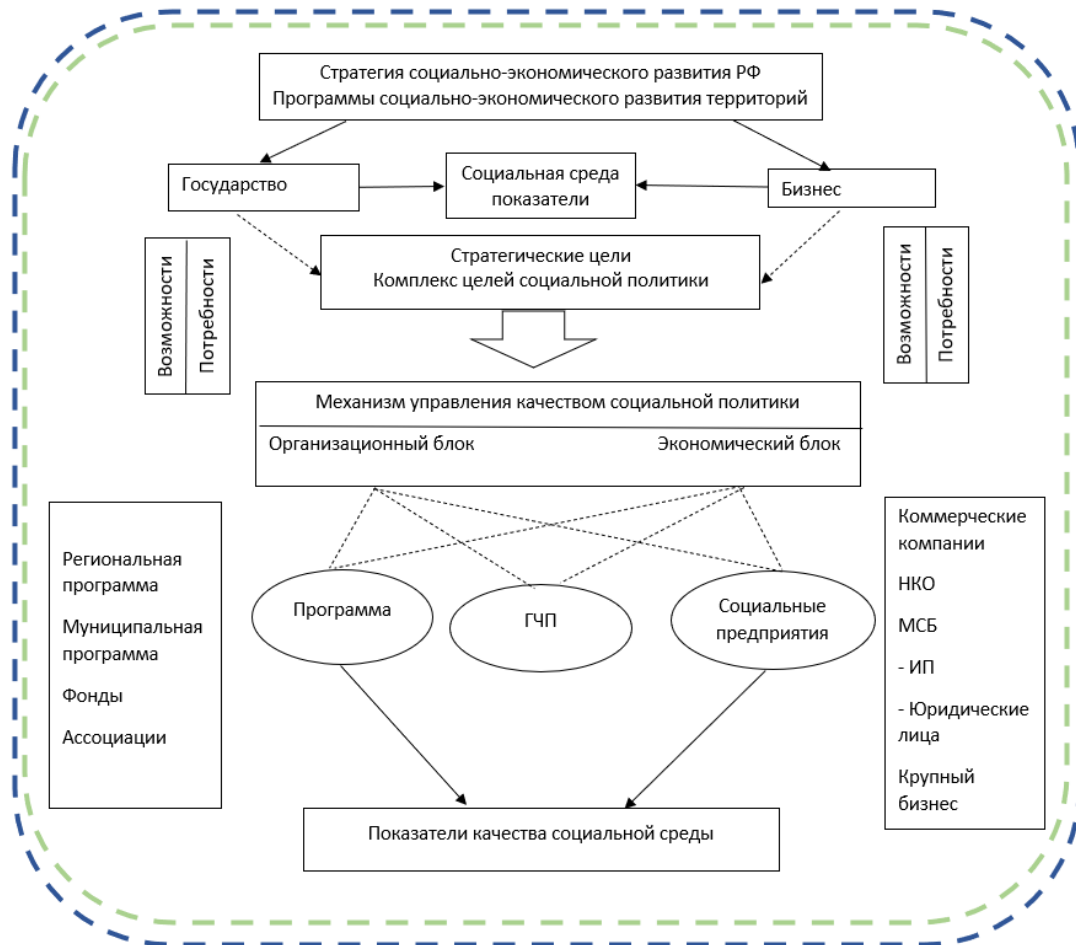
Стратегия социально-экономического развития РФ
Программы социально-экономического развития территорий

Государство

Социальная среда
показатели

Бизнес

Возможности | Потребности

Стратегические цели
Комплекс целей социальной политики

Возможности | Потребности

Механизм управления качеством социальной политики

Организационный блок

Экономический блок

Региональная программа

Муниципальная программа

Фонды

Ассоциации

Программа

ГЧП

Социальные предприятия

Коммерческие компании

НКО

МСБ

- ИП

- Юридические лица

Крупный бизнес

Показатели качества социальной среды